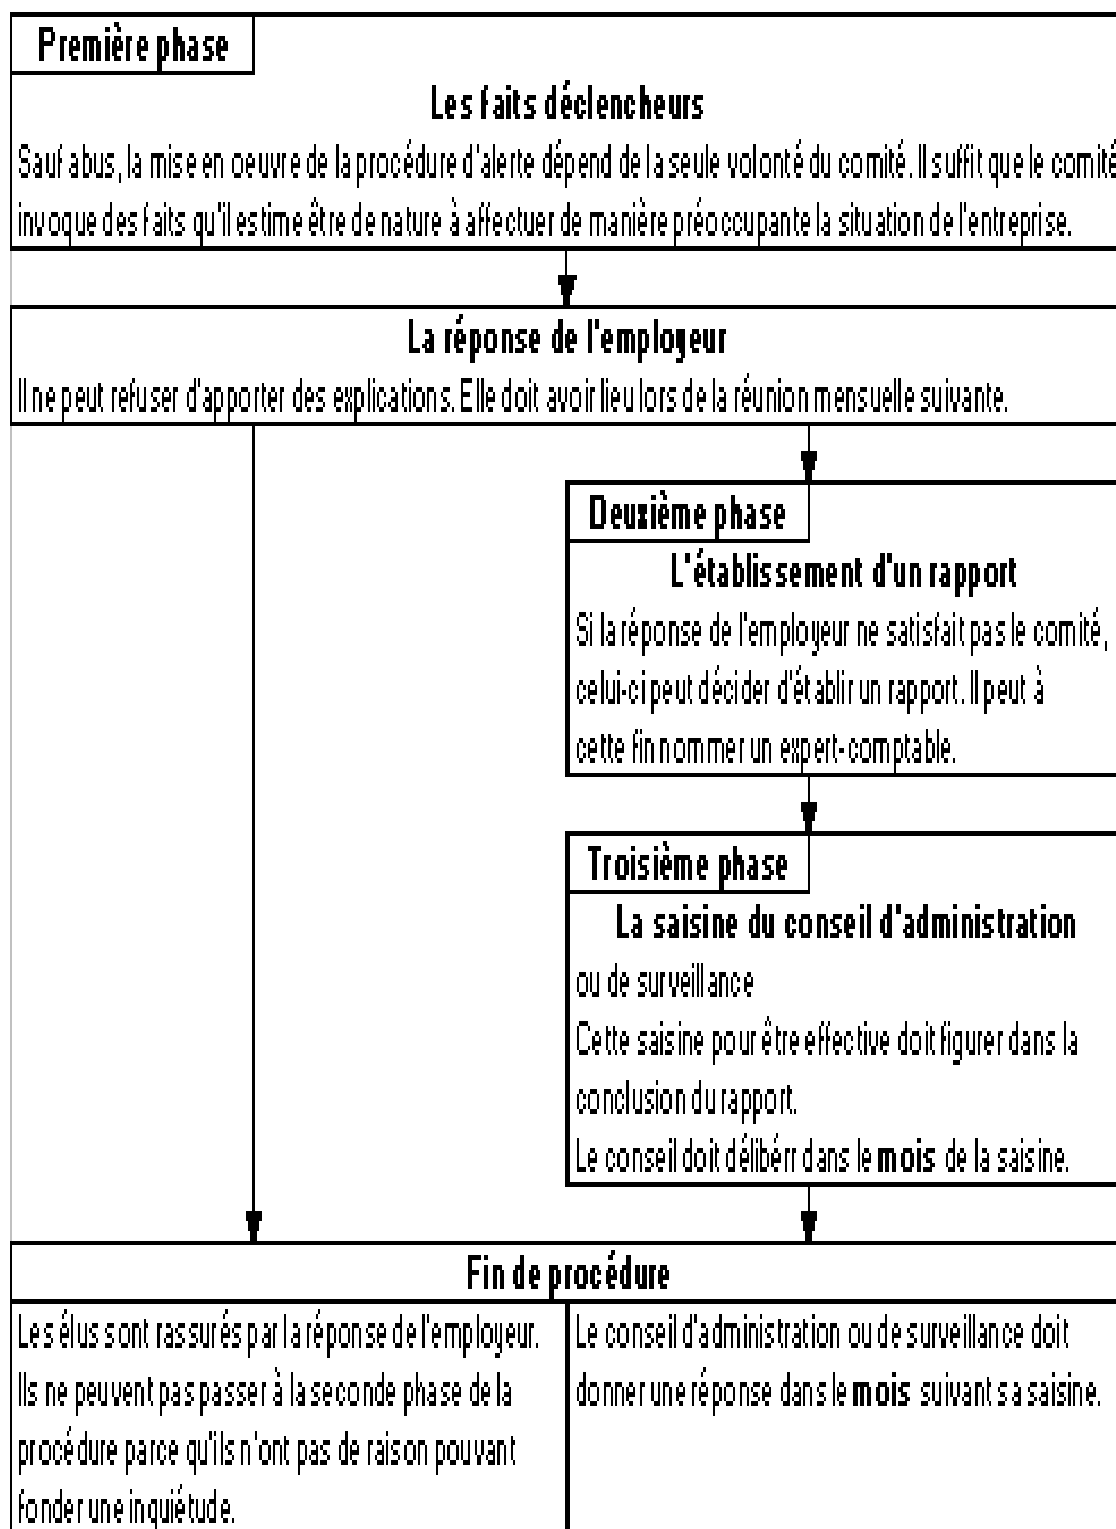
Première phase

Les faits déclencheurs

Sauf abus, la mise en oeuvre de la procédure d'alerte dépend de la seule volonté du comité. Il suffit que le comité invoque des faits qu'il estime être de nature à affectuer de manière préoccupante la situation de l'entreprise.

La réponse de l'employeur

Il ne peut refuser d'apporter des explications. Elle doit avoir lieu lors de la réunion mensuelle suivante.

Deuxième phase

L'établissement d'un rapport

Si la réponse de l'employeur ne satisfait pas le comité, celui-ci peut décider d'établir un rapport. Il peut à cette fin nommer un expert-comptable.

Troisième phase

La saisine du conseil d'administration

ou de surveillance

Cette saisine pour être effective doit figurer dans la conclusion du rapport.

Le conseil doit délibérr dans le **mois** de la saisine.

Fin de procédure

Les élus sont rassurés par la réponse de l'employeur. Ils ne peuvent pas passer à la seconde phase de la procédure parce qu'ils n'ont pas de raison pouvant fonder une inquiétude.

Le conseil d'administration ou de surveillance doit donner une réponse dans le **mois** suivant sa saisine.